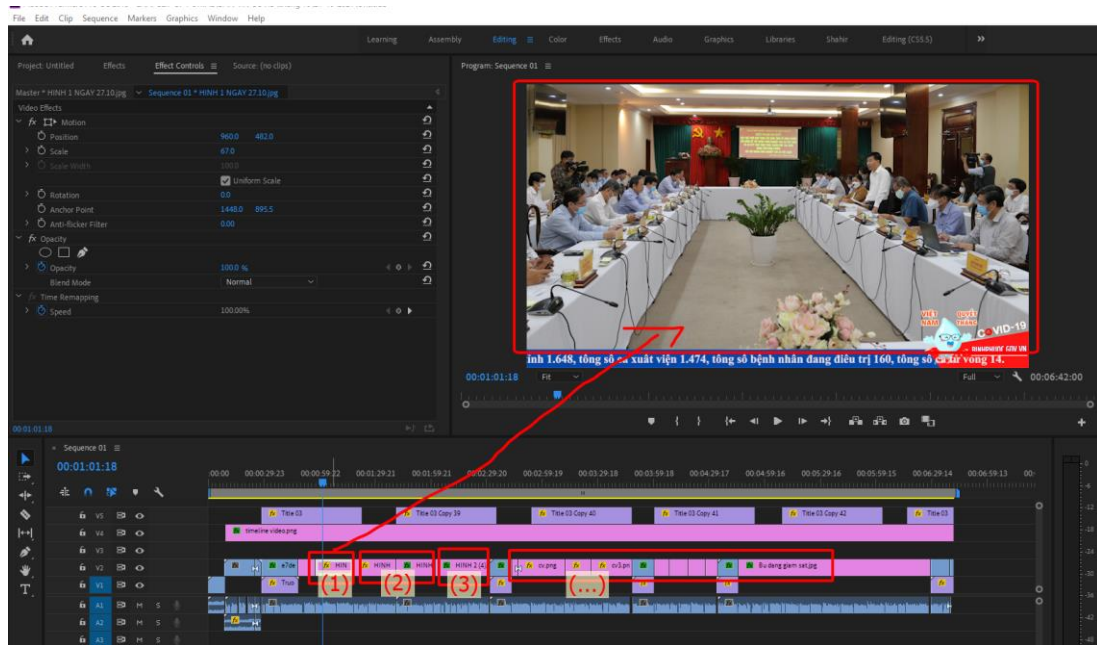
File Edit Clip Sequence Markers Graphics Window Help

Learning Assembly Editing Color Effects Audio Graphics Libraries Shahir Editing (CS5.5)

Project: Untitled Effects Effect Controls Source: (no clips)

Master * HINH 1 NGAY 27.10.jpg Sequence 01 * HINH 1 NGAY 27.10.jpg

Video Effects
fx Motion
Position 960.0 482.0
Scale 67.0
Scale Width 100.0
Uniform Scale
Rotation 0.0
Anchor Point 1448.0 895.5
Anti-flicker Filter 0.00
fx Opacity
Opacity 100.0 %
Blend Mode Normal
Time Remapping
Speed 100.00%

00:01:01:18

Program: Sequence 01

VIỆT NAM QUYẾT THẮNG COVID-19

inh 1.648, tổng số ca xuất viện 1.474, tổng số bệnh nhân đang điều trị 160, tổng số ca tử vong 14.

00:01:01:18 Fit Full 00:06:42:00

Sequence 01
00:01:01:18

00:00 00:00:29:23 00:00:59:22 00:01:29:21 00:01:59:21 00:02:29:20 00:02:59:19 00:03:29:18 00:03:59:18 00:04:29:17 00:04:59:16 00:05:29:16 00:05:59:15 00:06:29:14 00:06:59:13

V5 V4 V3 V2 V1 A1 A2 A3

Title 03 Title 03 Copy 39 Title 03 Copy 40 Title 03 Copy 41 Title 03 Copy 42 Title 03

timeline video.png

e7de HIN HINH HINH HINH 2 (4 cv.png cv3.pn Bu dang giam sat.jpg

Truo

(1) (2) (3) (...)